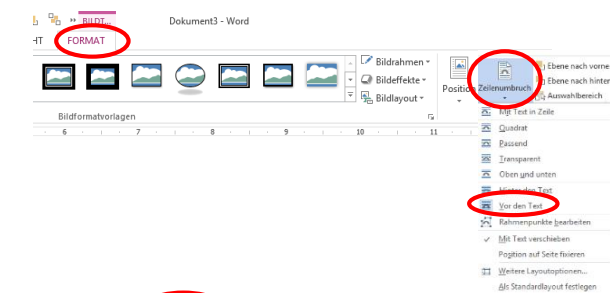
BILDT...
Dokument3 - Word
HT FORMAT
Bildrahmen
Bildeffekte
Bildlayout
Bildformatvorlagen
Position
Zeilenumbruch
Ebene nach vorne
Ebene nach hinten
Auswahlbereich
6 7 8 9 10 11
Mit Text in Zeile
Quadrat
Passend
Transparent
Oben und unten
Hinter den Text
Vor den Text
Rahmenpunkte bearbeiten
Mit Text verschieben
Position auf Seite fixieren
Weitere Layoutoptionen...
Als Standardlayout festlegen